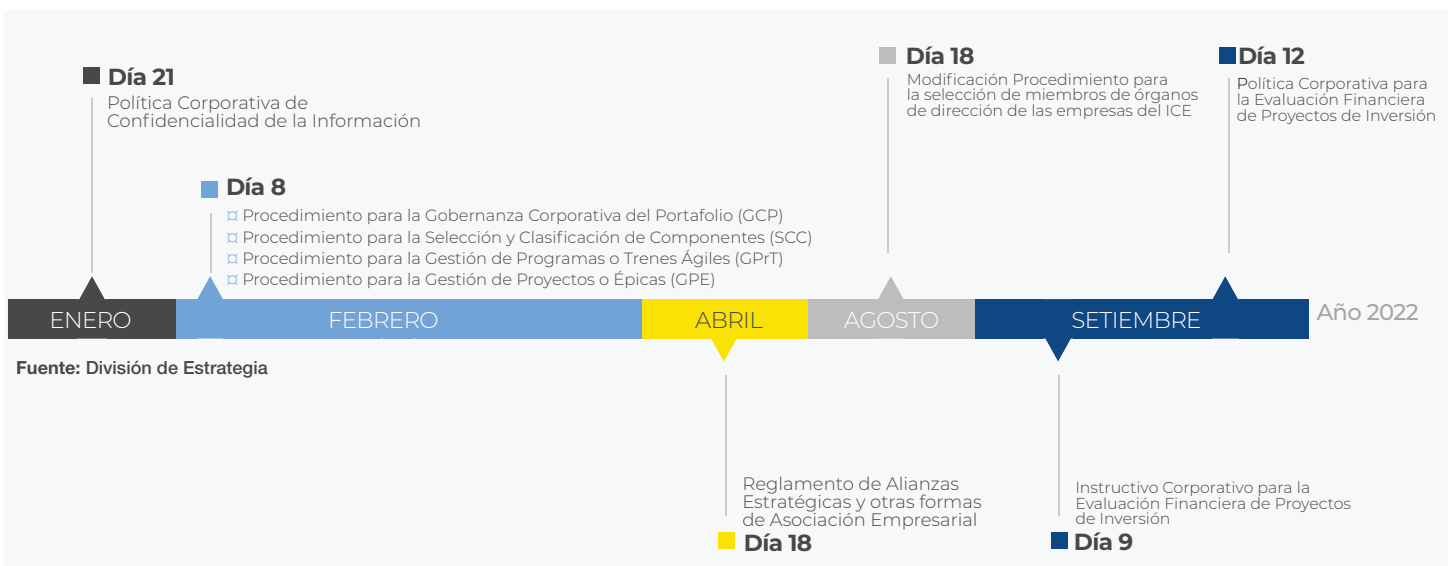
Día 21
Política Corporativa de Confidencialidad de la Información

Día 8
¤ Procedimiento para la Gobernanza Corporativa del Portafolio (GCP)
¤ Procedimiento para la Selección y Clasificación de Componentes (SCC)
¤ Procedimiento para la Gestión de Programas o Trenes Ágiles (GPrT)
¤ Procedimiento para la Gestión de Proyectos o Épicas (GPE)

Día 18
Modificación Procedimiento para la selección de miembros de órganos de dirección de las empresas del ICE

Día 12
Política Corporativa para la Evaluación Financiera de Proyectos de Inversión

ENERO FEBRERO ABRIL AGOSTO SETIEMBRE Año 2022

Fuente: División de Estrategia

Reglamento de Alianzas Estratégicas y otras formas de Asociación Empresarial
Día 18

Instructivo Corporativo para la Evaluación Financiera de Proyectos de Inversión
Día 9